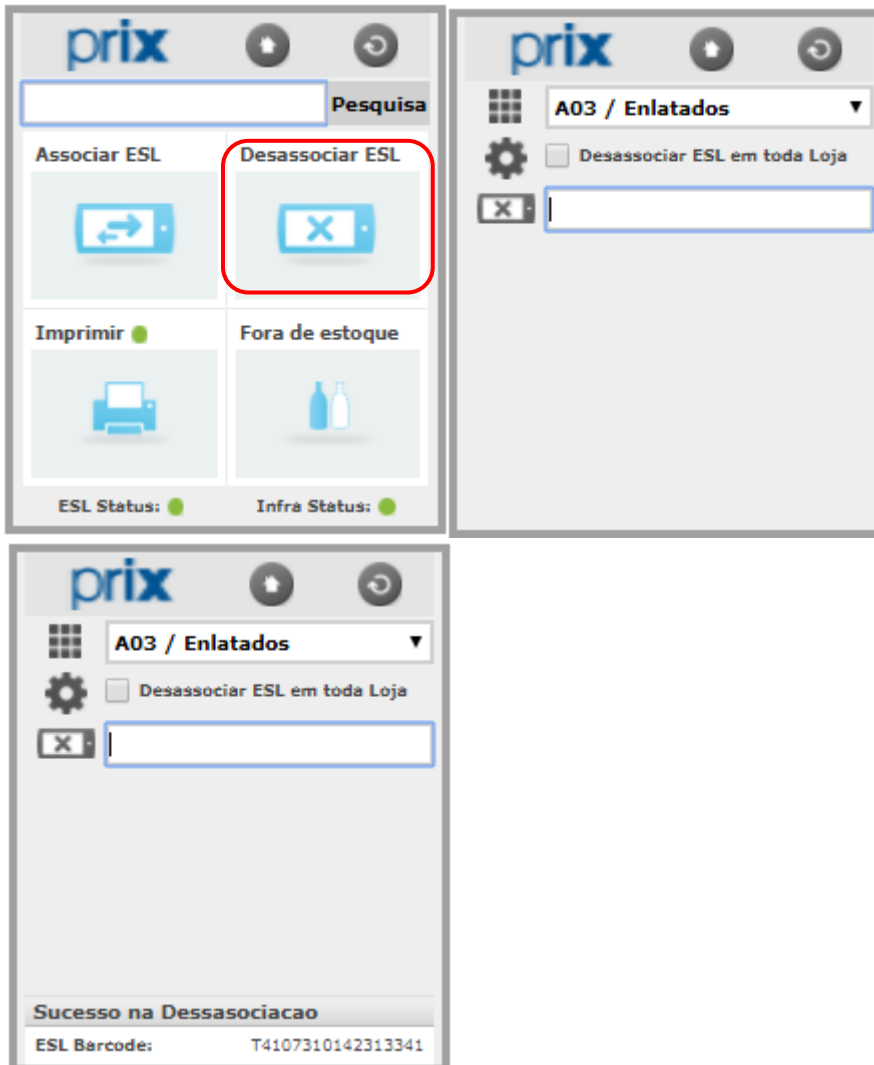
prix

Pesquisa

Associar ESL

Desassociar ESL

Imprimir

Fora de estoque

ESL Status:

Infra Status:

prix

A03 / Enlatados ▼

Desassociar ESL em toda Loja

prix

A03 / Enlatados ▼

Desassociar ESL em toda Loja

Sucesso na Dessasociacao

ESL Barcode: T4107310142313341